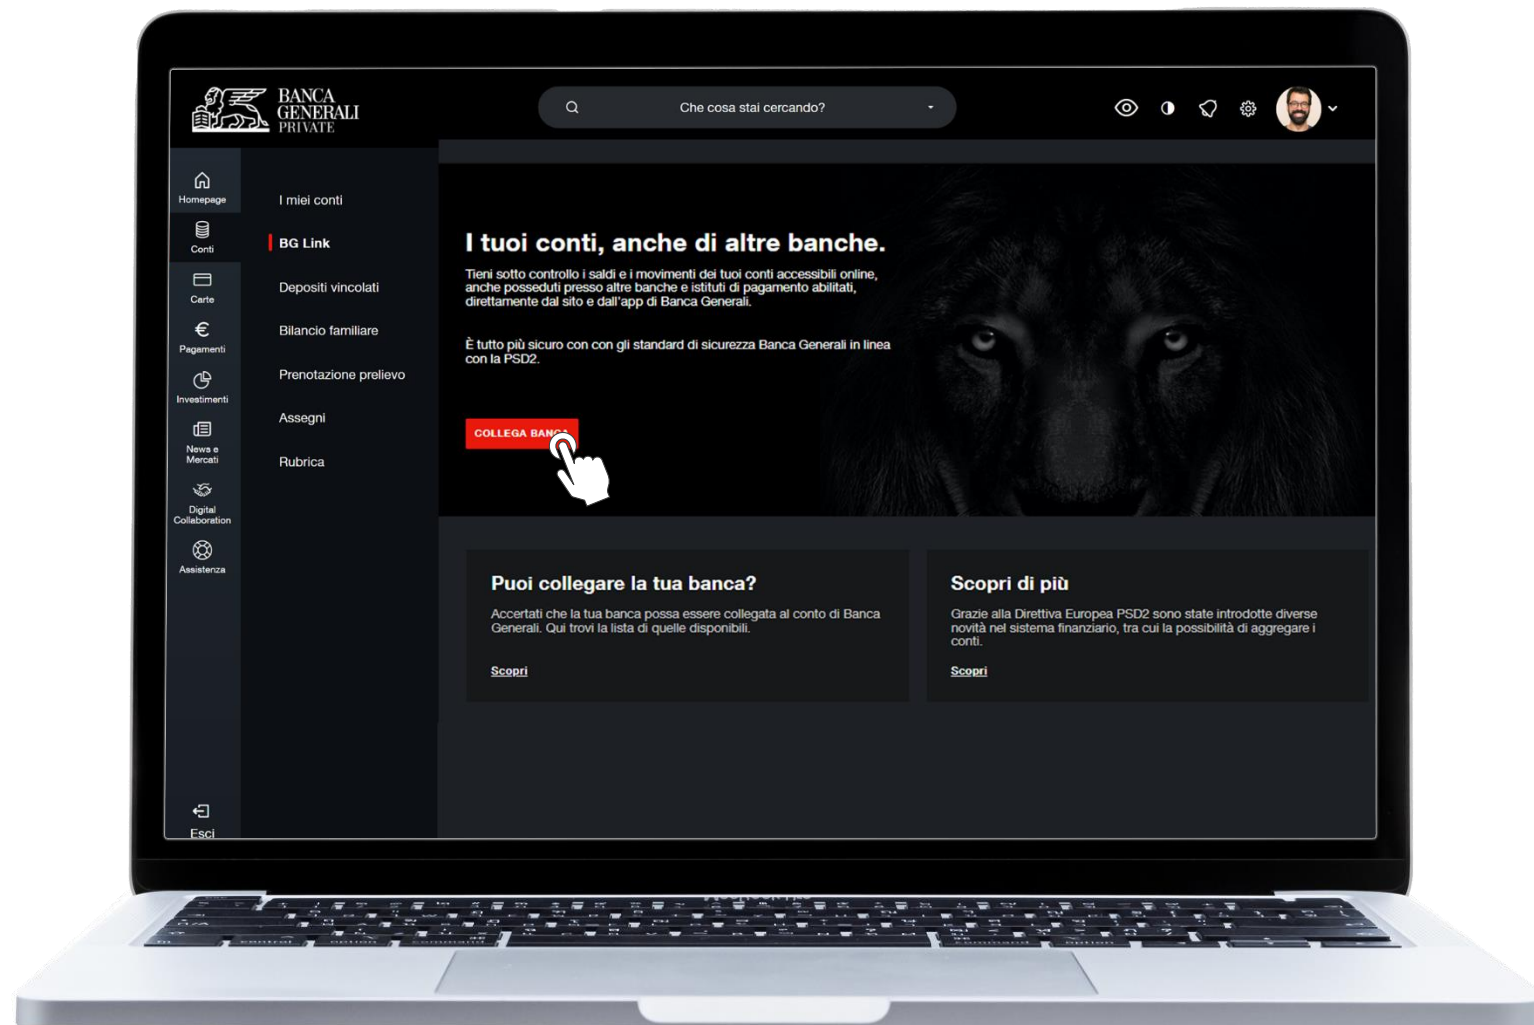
BANCA GENERALI PRIVATE

Che cosa stai cercando?

Homepage
Conti
Carte
Pagamenti
Investimenti
News e Mercati
Digital Collaboration
Assistenza
Esci

I miei conti
BG Link
Depositi vincolati
Bilancio familiare
Prenotazione prelievo
Assegni
Rubrica

I tuoi conti, anche di altre banche.

Tieni sotto controllo i saldi e i movimenti dei tuoi conti accessibili online, anche posseduti presso altre banche e istituti di pagamento abilitati, direttamente dal sito e dall'app di Banca Generali.

È tutto più sicuro con con gli standard di sicurezza Banca Generali in linea con la PSD2.

COLLEGA BANCA

Puoi collegare la tua banca?

Accertati che la tua banca possa essere collegata al conto di Banca Generali. Qui trovi la lista di quelle disponibili.

Scopri

Scopri di più

Grazie alla Direttiva Europea PSD2 sono state introdotte diverse novità nel sistema finanziario, tra cui la possibilità di aggregare i conti.

Scopri